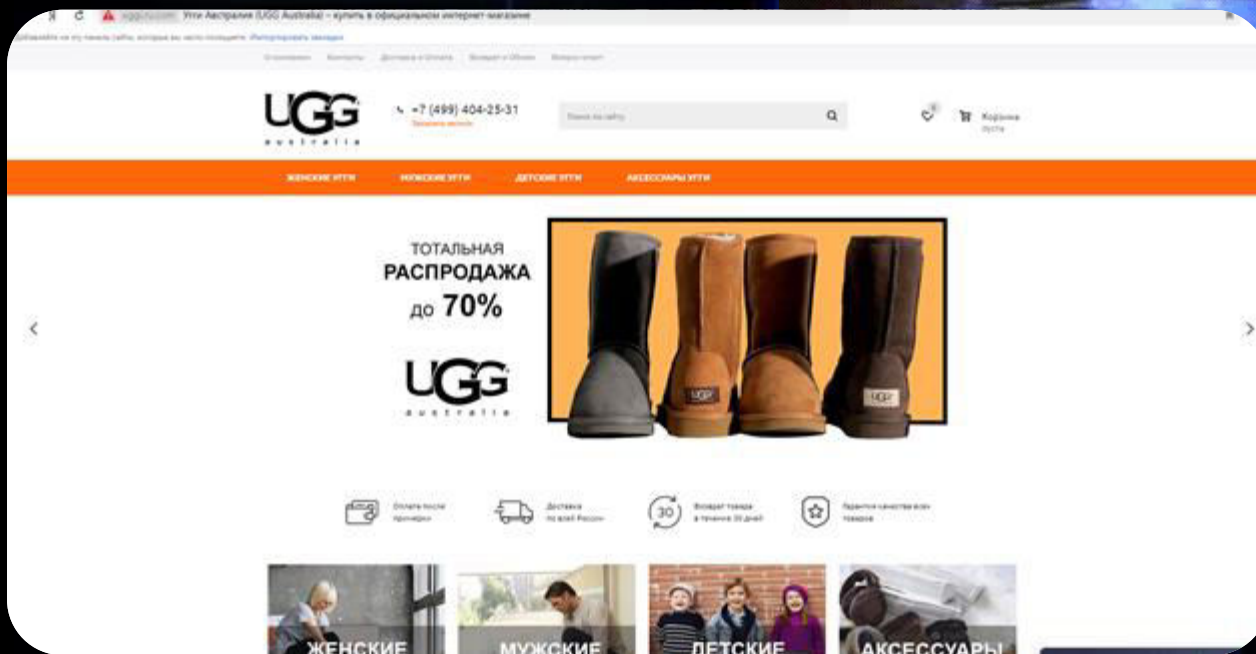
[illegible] Угги Австралия (UGG Australia) – купить в официальном интернет-магазине

Добавляйте на эту панель сайты, которые вы часто посещаете. Импортировать закладки

О компании Контакты Доставка и Оплата Возврат и Обмен Вопрос-ответ

UGG australia

+7 (499) 404-25-31

Заказать звонок

Поиск по сайту

Корзина пуста

ЖЕНСКИЕ УГГИ МУЖСКИЕ УГГИ ДЕТСКИЕ УГГИ АКСЕССУАРЫ УГГИ

ТОТАЛЬНАЯ РАСПРОДАЖА до 70%

UGG australia

UGG

UGG

Оплата после примерки

Доставка по всей России

30

Возврат товара в течение 30 дней

Гарантия качества всех товаров

ЖЕНСКИЕ

МУЖСКИЕ

ДЕТСКИЕ

АКСЕССУАРЫ